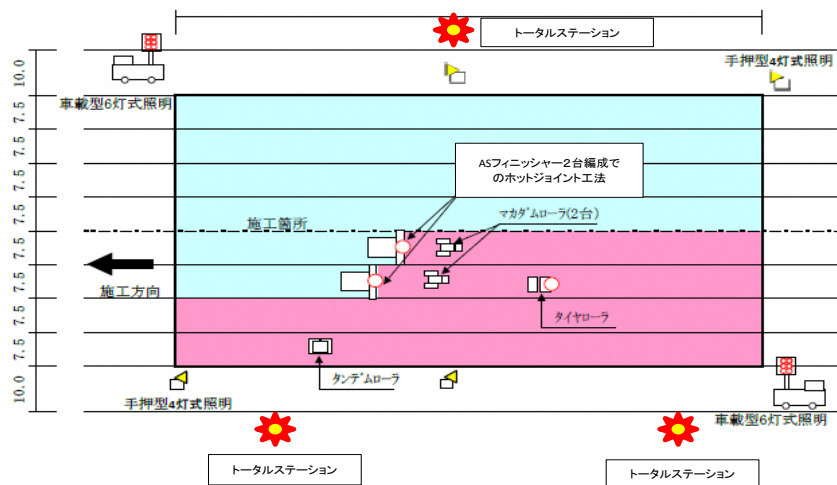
トータルステーション

10.0
7.5
7.5
7.5
7.5
7.5
7.5
7.5
7.5
7.5
10.0

車載型6灯式照明

手押型4灯式照明

ASフィニッシャー2台編成でのホットジョイント工法

マカダムローラ(2台)

施工箇所

施工方向

タイヤローラ

タンデムローラ

手押型4灯式照明

車載型6灯式照明

トータルステーション

トータルステーション